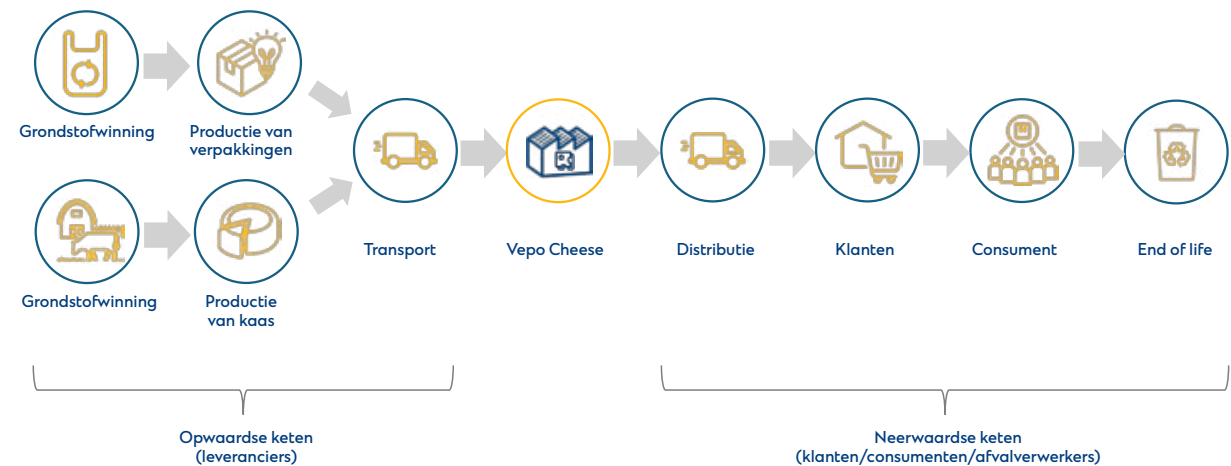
Grondstofwinning

Productie van verpakkingen

Grondstofwinning

Productie van kaas

Transport

Vepo Cheese

Distributie

Klanten

Consument

End of life

Opwaardse keten (leveranciers)

Neerwaardse keten (klanten/consumenten/afvalverwerkers)